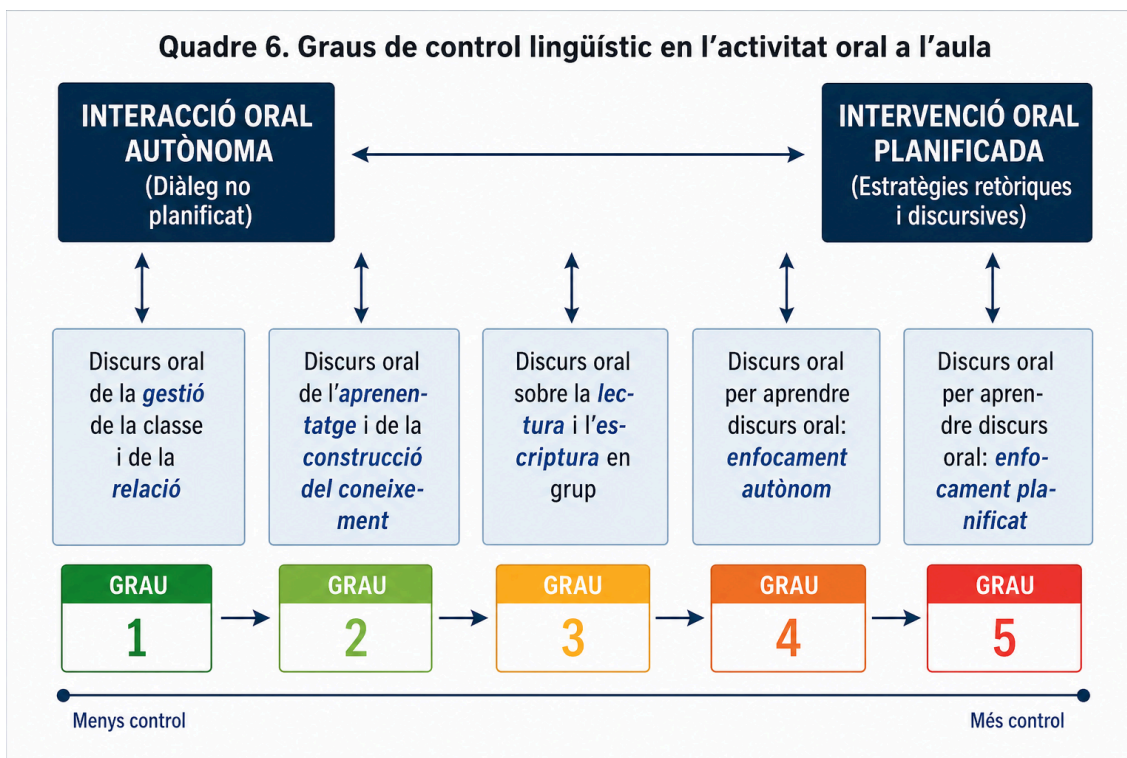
Quadre 6. Graus de control lingüístic en l'activitat oral a l'aula

INTERACCIÓ ORAL AUTÒNOMA (Diàleg no planificat)

INTERVENCIÓ ORAL PLANIFICADA (Estratègies retòriques i discursives)

Discurs oral de la gestió de la classe i de la relació

Discurs oral de l'aprenentatge i de la construcció del coneixement

Discurs oral sobre la lectura i l'escriptura en grup

Discurs oral per aprendre discurs oral: enfocament autònom

Discurs oral per aprendre discurs oral: enfocament planificat

GRAU 1

GRAU 2

GRAU 3

GRAU 4

GRAU 5

Menys control

Més control